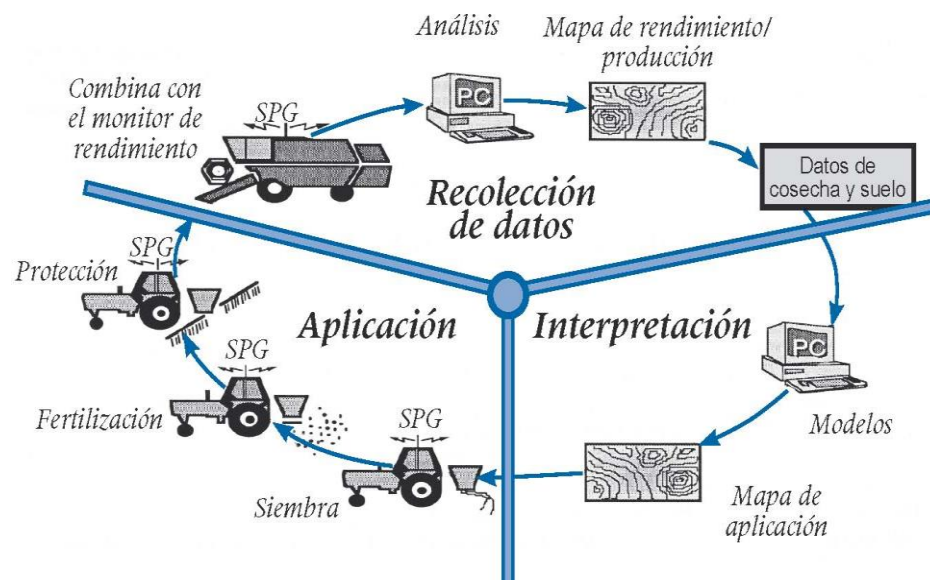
Análisis

Mapa de rendimiento/ producción

Combina con el monitor de rendimiento

SPG

PC

Datos de cosecha y suelo

Recolección de datos

SPG

Protección

Aplicación

Interpretación

PC

SPG

Fertilización

SPG

Modelos

Siembra

Mapa de aplicación